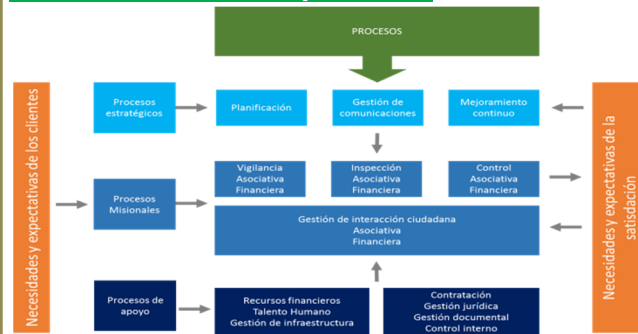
PROCESOS

Necesidades y expectativas de los clientes

Procesos estratégicos

Planificación

Gestión de comunicaciones

Mejoramiento continuo

Procesos Misionales

Vigilancia Asociativa Financiera

Inspección Asociativa Financiera

Control Asociativa Financiera

Gestión de interacción ciudadana Asociativa Financiera

Procesos de apoyo

Recursos financieros Talento Humano Gestión de infraestructura

Contratación Gestión jurídica Gestión documental Control interno

Necesidades y expectativas de la satisdación